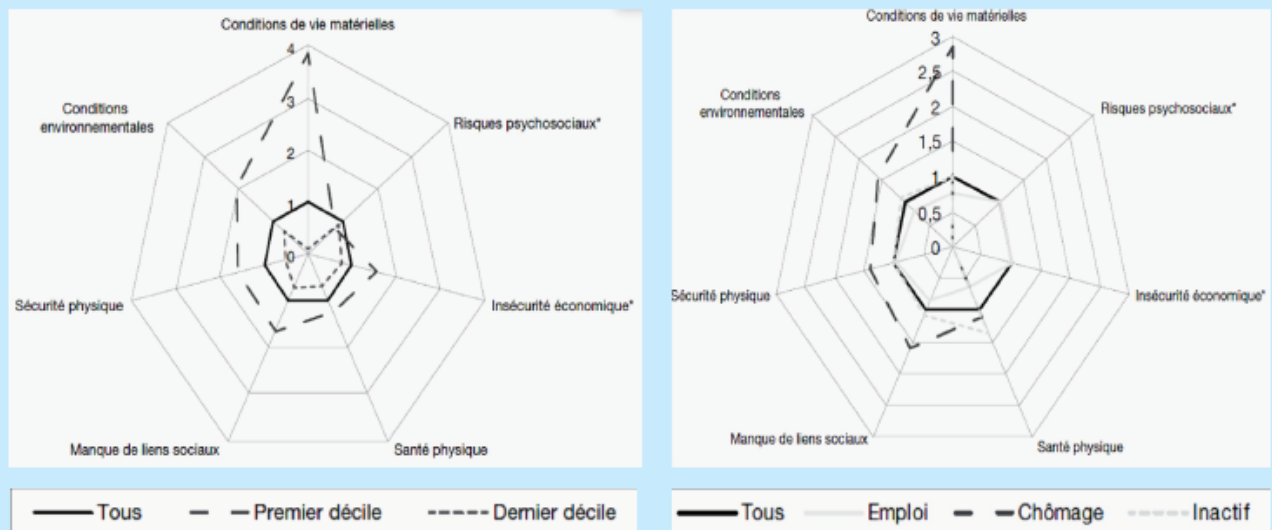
Conditions de vie matérielles
4
3
2
1
0
Risques psychosociaux*
Conditions environnementales
Sécurité physique
Insécurité économique*
Manque de liens sociaux
Santé physique

Tous   Premier décile   Dernier décile

Conditions de vie matérielles
3
2,5
2
1,5
1
0,5
0
Risques psychosociaux*
Conditions environnementales
Sécurité physique
Insécurité économique*
Manque de liens sociaux
Santé physique

Tous   Emploi   Chômage   Inactif